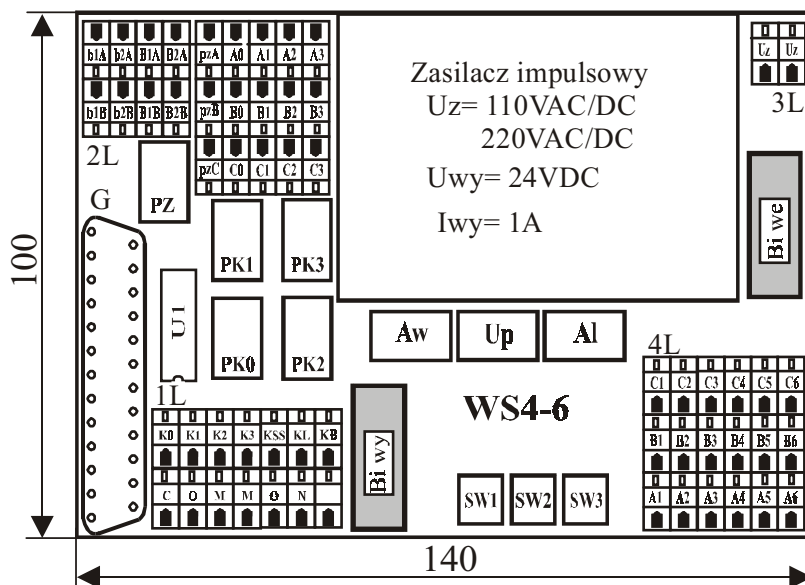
b1A b2A B1A B2A pzA A0 A1 A2 A3
b1B b2B B1B B2B pzB B0 B1 B2 B3
2L
pzC C0 C1 C2 C3
Zasilacz impulsowy
Uz= 110VAC/DC
220VAC/DC
Uwy= 24VDC
Iwy= 1A
Uz Uz
3L
G
PZ
PK1 PK3
Bi we
100
U1
PK0 PK2
Aw Up Al
4L
C1 C2 C3 C4 C5 C6
1L
K0 K1 K2 K3 KSS KL KB
Bi wy
WS4-6
B1 B2 B3 B4 B5 B6
C O M M O N
SW1 SW2 SW3
A1 A2 A3 A4 A5 A6
140